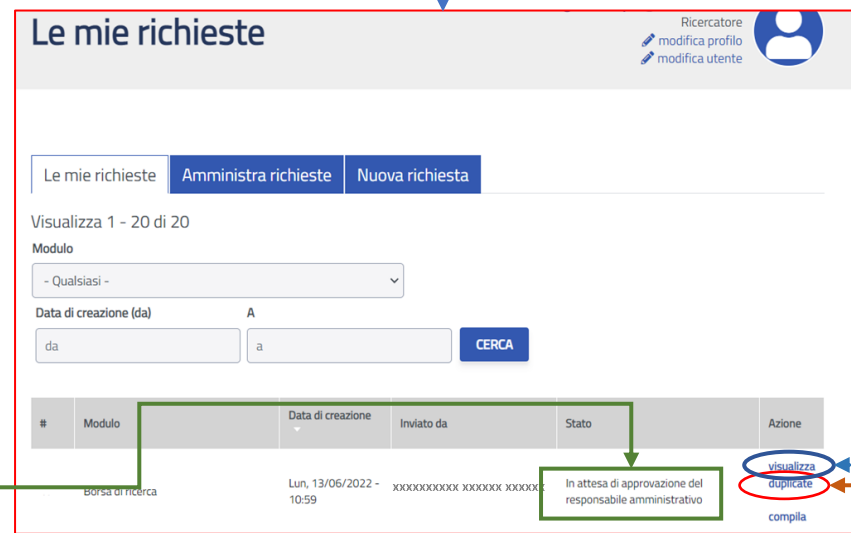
Le mie richieste

Ricercatore
modifica profilo
modifica utente

Le mie richieste | Amministra richieste | Nuova richiesta

Visualizza 1 - 20 di 20

Modulo

- Qualsiasi -

Data di creazione (da)

A

da

a

CERCA

| # | Modulo | Data di creazione | Inviato da | Stato | Azione |
|---|---|---|---|---|---|
| | Borsa di ricerca | Lun, 13/06/2022 - 10:59 | xxxxxxxxxx xxxxxx xxxxxx | In attesa di approvazione del responsabile amministrativo | visualizza duplicate compila |